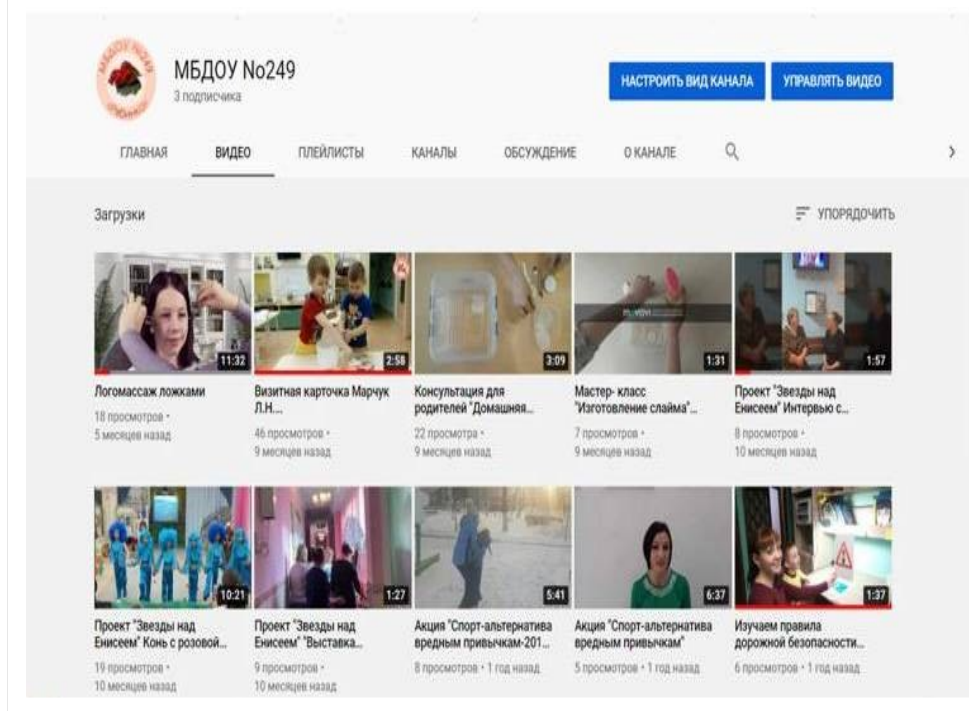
МБДОУ No249
3 подписчика

НАСТРОИТЬ ВИД КАНАЛА
УПРАВЛЯТЬ ВИДЕО

ГЛАВНАЯ
ВИДЕО
ПЛЕЙЛИСТЫ
КАНАЛЫ
ОБСУЖДЕНИЕ
О КАНАЛЕ

Загрузки

УПОРЯДОЧИТЬ

11:32
Логомассаж ложками
18 просмотров • 5 месяцев назад

2:58
Визитная карточка Марчук Л.Н...
46 просмотров • 9 месяцев назад

3:09
Консультация для родителей "Домашняя...
22 просмотра • 9 месяцев назад

1:31
Мастер- класс "Изготовление слайма"...
7 просмотров • 9 месяцев назад

1:57
Проект "Звезды над Енисеем" Интервью с...
8 просмотров • 10 месяцев назад

10:21
Проект "Звезды над Енисеем" Конь с розовой...
19 просмотров • 10 месяцев назад

1:27
Проект "Звезды над Енисеем" "Выставка...
9 просмотров • 10 месяцев назад

5:41
Акция "Спорт-альтернатива вредным привычкам-201...
8 просмотров • 1 год назад

6:37
Акция "Спорт-альтернатива вредным привычкам"
5 просмотров • 1 год назад

1:37
Изучаем правила дорожной безопасности...
6 просмотров • 1 год назад